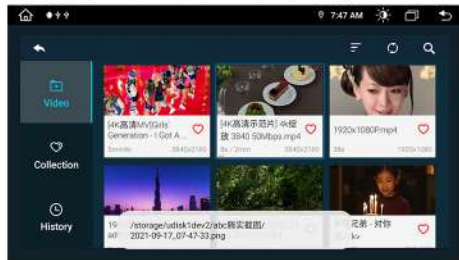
7:47 AM

Video

Collection

History

[4K高清MV]Girls' Generation - I Got A ...

3min4s 3840x2160

[4K高清示范片] 4k短 3840 50Mbps.mp4

8s 3840x2160

1920x1080P.mp4

38s 1920x1080

19 ad

/storage/udisk1dev2/abc截实截图/ 2021-09-17_07-47-33.png

元素 - 对你

kv